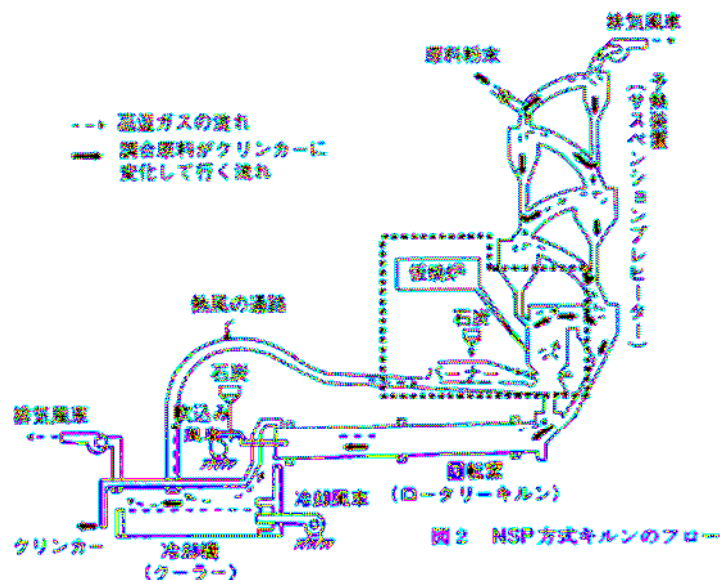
排気風車

原料粉末

予熱装置
（サスペンションプレヒーター）

→ 高温ガスの流れ

→ 混合原料がクリンカーに変化して行く流れ

仮焼炉

熱風の通路

石炭

石炭

吹込み

排気風車

回転窯
（ロータリーキルン）

冷却風車

クリンカー

冷却機
（クーラー）

図2　NSP方式キルンのフロー